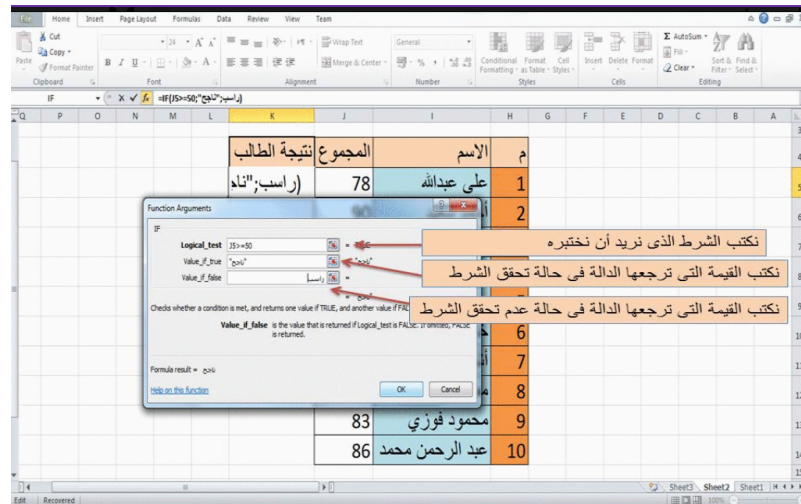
File Home Insert Page Layout Formulas Data Review View Team

Cut Copy Format Painter Paste Clipboard
B I U Font 24 A A
Wrap Text Merge & Center Alignment
General $ % Number
Conditional Formatting Format as Table Cell Styles Styles
Insert Delete Format Cells
AutoSum Fill Clear Sort & Filter Find & Select Editing

IF =IF(J5>=50;"ناجح";"راسب")

Q P O N M L K J I H G F E D C B A

| نتيجة الطالب | المجموع | الاسم | م |
|---|---|---|---|
| (راسب;"ناد | 78 | على عبدالله | 1 |
| | | | 2 |
| | | | 6 |
| | | | 7 |
| | | | 8 |
| | 83 | محمود فوزي | 9 |
| | 86 | عبد الرحمن محمد | 10 |

Function Arguments
IF
Logical_test J5>=50
Value_if_true "ناجح"
Value_if_false راسب
Checks whether a condition is met, and returns one value if TRUE, and another value if FALSE.
Value_if_false is the value that is returned if Logical_test is FALSE. If omitted, FALSE is returned.
Formula result = ناجح
Help on this function
OK Cancel

نكتب الشرط الذى نريد أن نختبره
نكتب القيمة التى ترجعها الدالة فى حالة تحقق الشرط
نكتب القيمة التى ترجعها الدالة فى حالة عدم تحقق الشرط

Sheet3 Sheet2 Sheet1
Edit Recovered 100%